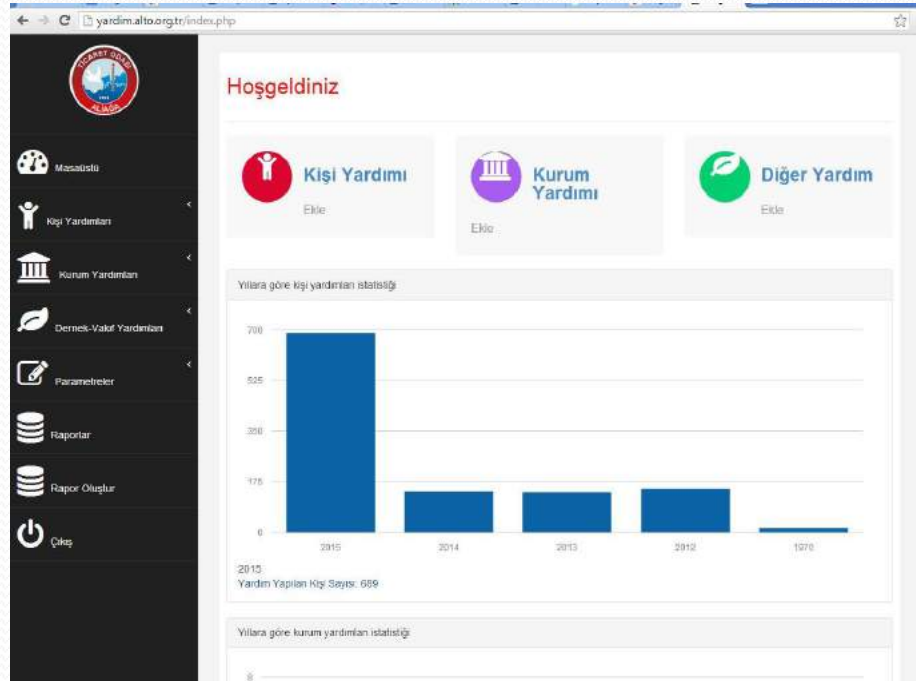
yardim.alto.org.tr/index.php

TİCARET ODASI ALİAĞA

Masaüstü

Kişi Yardımları

Kurum Yardımları

Dernek-Vakıf Yardımları

Parametreler

Raporlar

Rapor Oluştur

Çıkış

Hoşgeldiniz

Kişi Yardımı
Ekle

Kurum Yardımı
Ekle

Diğer Yardım
Ekle

Yıllara göre kişi yardımları istatistiği

700
525
350
175
0

2015
2014
2013
2012
1970

2015
Yardım Yapılan Kişi Sayısı: 689

Yıllara göre kurum yardımları istatistiği

8